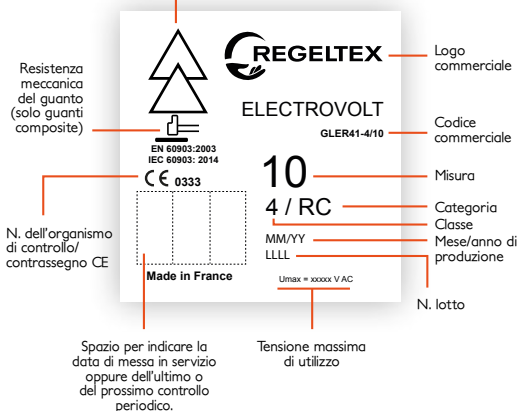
Resistenza meccanica del guanto (solo guanti composite)

REGELTEX

Logo commerciale

ELECTROVOLT

GLER41-4/10

Codice commerciale

EN 60903:2003
IEC 60903: 2014

10

Misura

CE 0333

4 / RC

Categoria

Classe

N. dell'organismo di controllo/ contrassegno CE

MM/YY

Mese/anno di produzione

LLLL

Made in France

N. lotto

Umax = xxxxx V AC

Spazio per indicare la data di messa in servizio oppure dell'ultimo o del prossimo controllo periodico.

Tensione massima di utilizzo